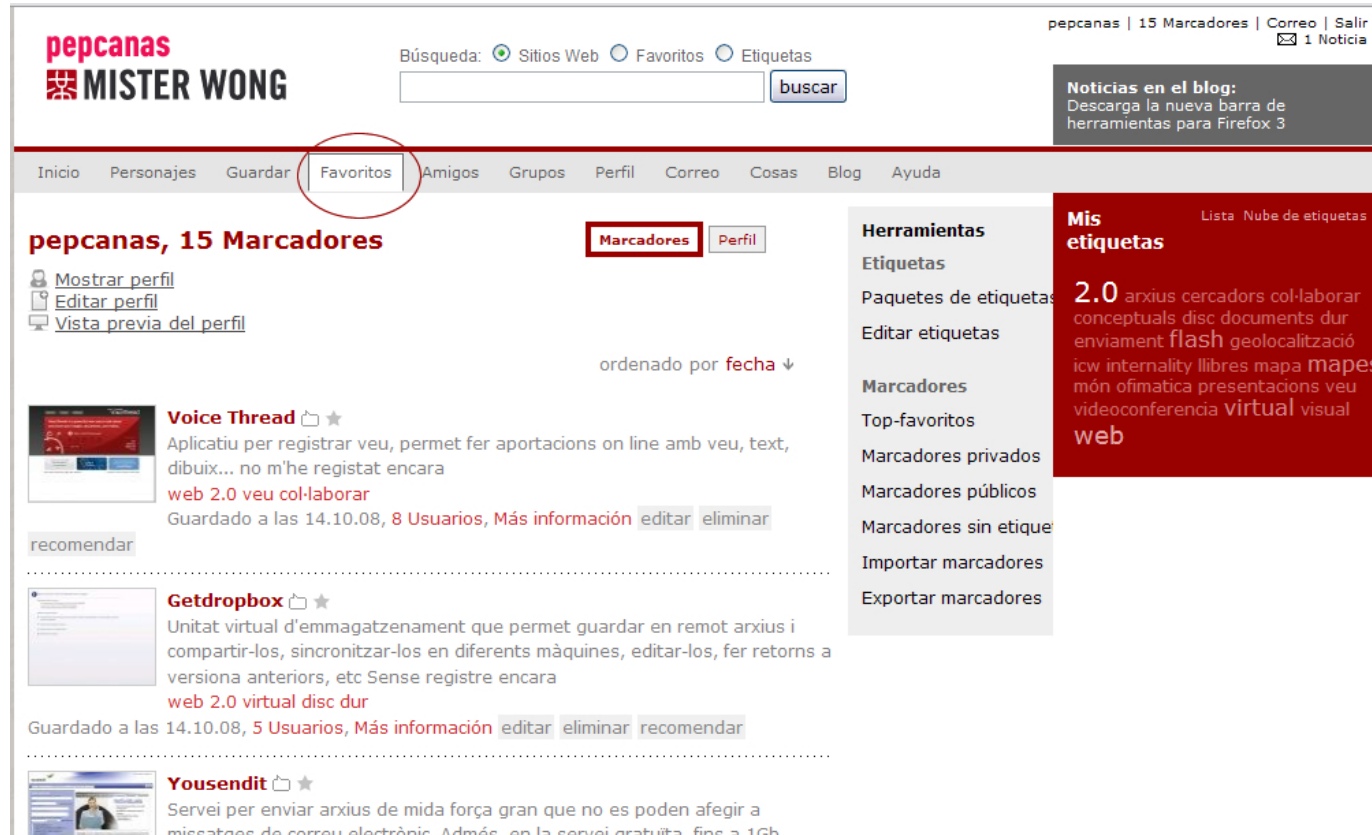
pepcanas
MISTER WONG

Búsqueda: Sitios Web Favoritos Etiquetas
buscar

pepcanas | 15 Marcadores | Correo | Salir
1 Noticia

Noticias en el blog:
Descarga la nueva barra de herramientas para Firefox 3

Inicio Personajes Guardar Favoritos Amigos Grupos Perfil Correo Cosas Blog Ayuda

pepcanas, 15 Marcadores

Marcadores Perfil

Mostrar perfil
Editar perfil
Vista previa del perfil

ordenado por fecha ↓

Voice Thread
Aplicatiu per registrar veu, permet fer aportacions on line amb veu, text, dibuix... no m'he registat encara
web 2.0 veu col·laborar
Guardado a las 14.10.08, 8 Usuarios, Más información editar eliminar recomendar

Getdropbox
Unitat virtual d'emmagatzenament que permet guardar en remot arxius i compartir-los, sincronitzar-los en diferents màquines, editar-los, fer retorns a versiona anteriors, etc Sense registre encara
web 2.0 virtual disc dur
Guardado a las 14.10.08, 5 Usuarios, Más información editar eliminar recomendar

Yousendit
Servei per enviar arxius de mida força gran que no es poden afegir a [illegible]

Herramientas
Etiquetas
Paquetes de etiquetas
Editar etiquetas
Marcadores
Top-favoritos
Marcadores privados
Marcadores públicos
Marcadores sin etiquet
Importar marcadores
Exportar marcadores

Mis etiquetas
Lista Nube de etiquetas
2.0 arxius cercadors col·laborar conceptuals disc documents dur enviament flash geolocalització icw internality llibres mapa mapes món ofimatica presentacions veu videoconferencia virtual visual web